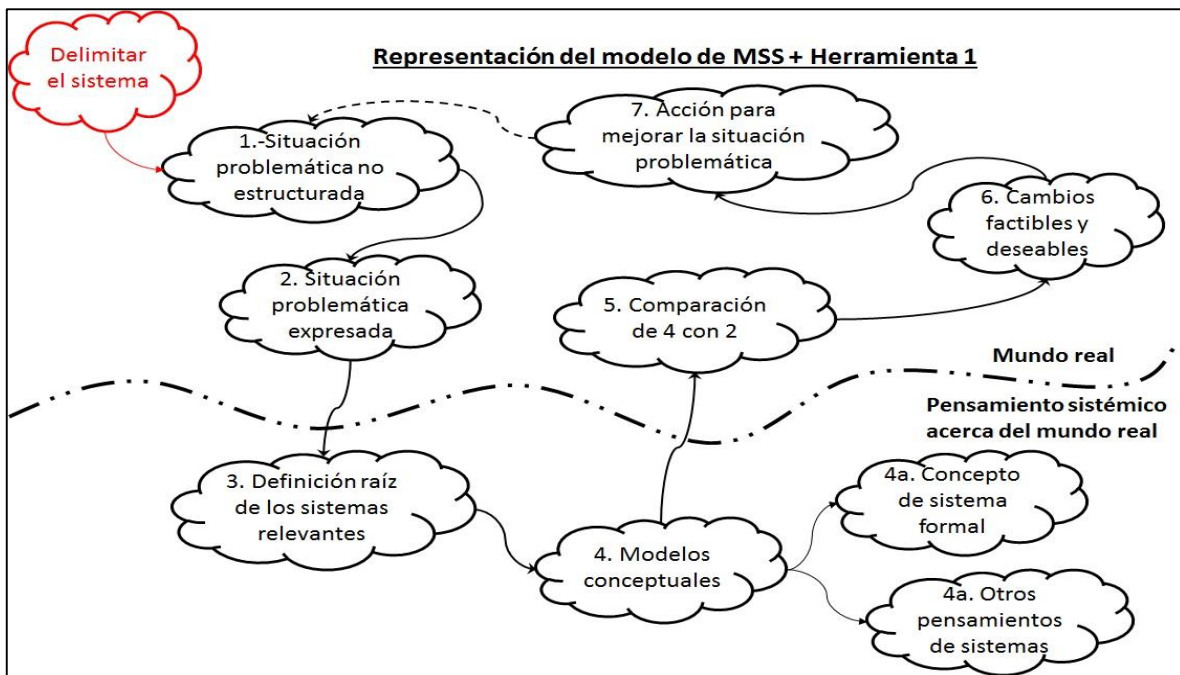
Delimitar el sistema

Representación del modelo de MSS + Herramienta 1

1.-Situación problemática no estructurada

7. Acción para mejorar la situación problemática

6. Cambios factibles y deseables

2. Situación problemática expresada

5. Comparación de 4 con 2

Mundo real

Pensamiento sistémico acerca del mundo real

3. Definición raíz de los sistemas relevantes

4a. Concepto de sistema formal

4. Modelos conceptuales

4a. Otros pensamientos de sistemas